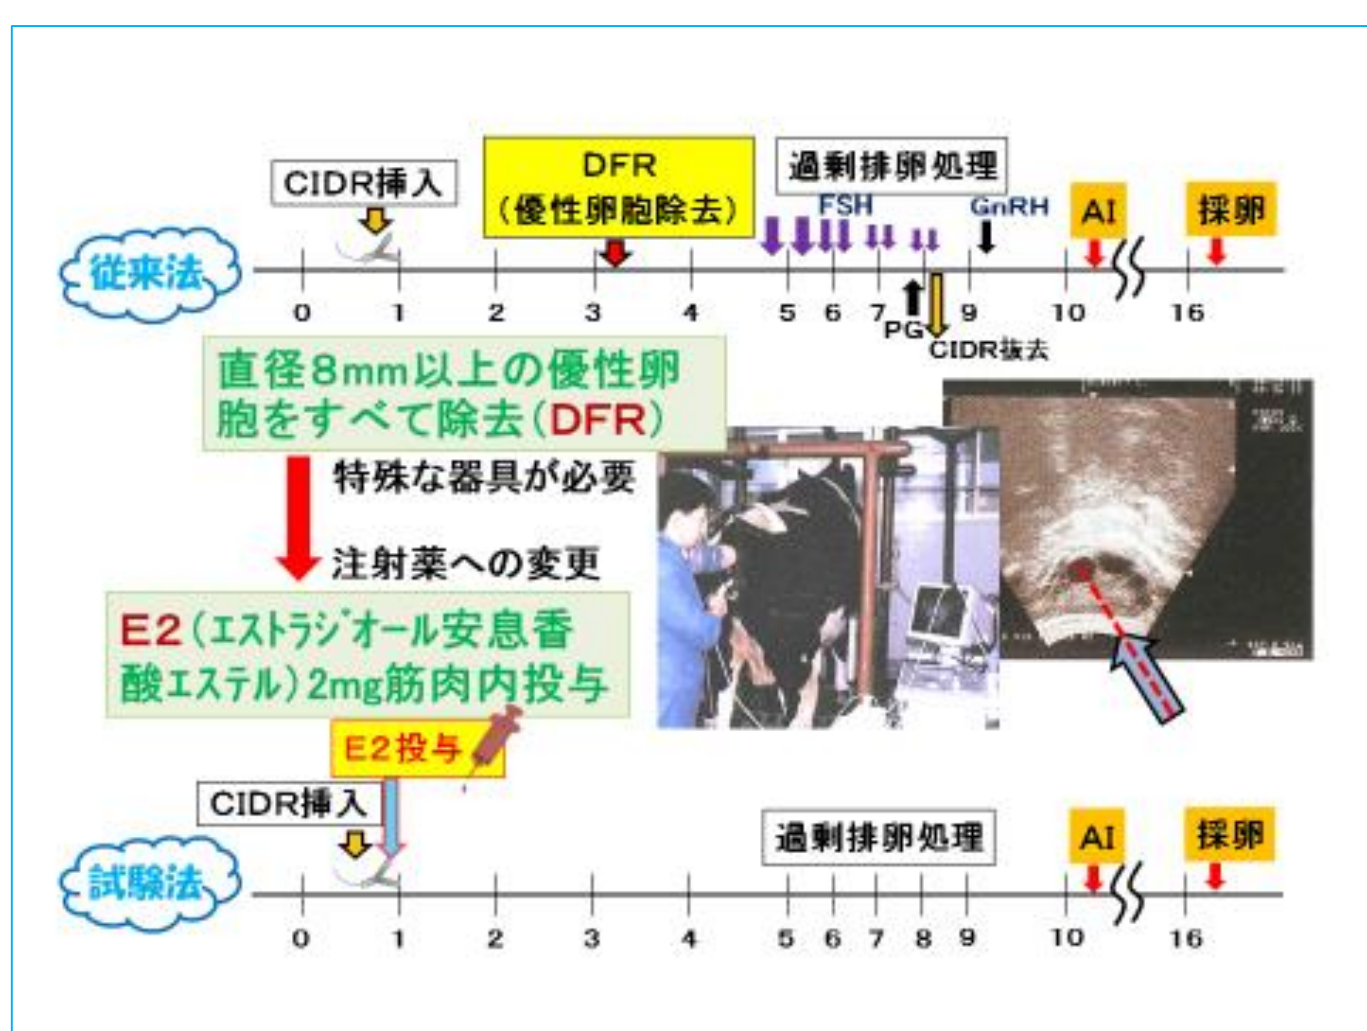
CIDR挿入

DFR
(優性卵胞除去)

過剰排卵処理

FSH

GnRH

AI

採卵

従来法

0 1 2 3 4 5 6 7 9 10 16

PG

CIDR抜去

直径8mm以上の優性卵胞をすべて除去(DFR)

特殊な器具が必要

注射薬への変更

E2(エストラジオール安息香酸エステル)2mg筋肉内投与

E2投与

CIDR挿入

過剰排卵処理

AI

採卵

試験法

0 1 2 3 4 5 6 7 8 9 10 16